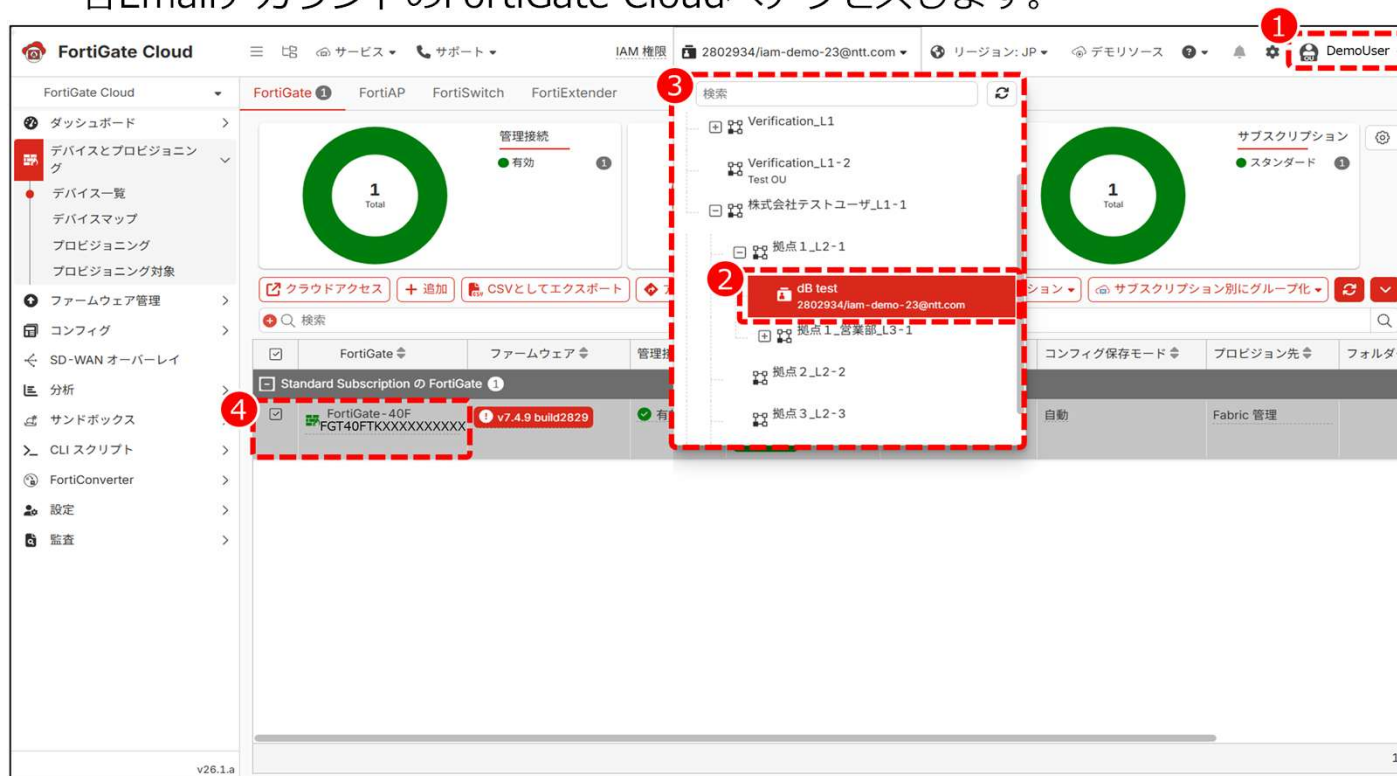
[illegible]Emailアカウント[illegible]FortiGate Cloud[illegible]ページ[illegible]入します。

FortiGate Cloud
サービス
サポート
IAM 権限
2802934/iam-demo-23@ntt.com
リージョン: JP
デモリソース
1
DemoUser

FortiGate Cloud
ダッシュボード
デバイスとプロビジョニング
デバイス一覧
デバイスマップ
プロビジョニング
プロビジョニング対象
ファームウェア管理
コンフィグ
SD-WAN オーバーレイ
分析
サンドボックス
CLI スクリプト
FortiConverter
設定
監査
v26.1.a

FortiGate 1
FortiAP
FortiSwitch
FortiExtender

管理接続
有効 1
1
Total

サブスクリプション
スタンダード 1
1
Total

3
検索
Verification_L1
Verification_L1-2
Test OU
株式会社テストユーザ_L1-1
拠点1_L2-1
2
dB test
2802934/iam-demo-23@ntt.com
拠点1_営業部_L3-1
拠点2_L2-2
拠点3_L2-3

クラウドアクセス
+ 追加
CSVとしてエクスポート
ション
サブスクリプション別にグループ化

検索
FortiGate
ファームウェア
管理接
コンフィグ保存モード
プロビジョン先
フォルダ
Standard Subscription の FortiGate 1
4
FortiGate-40F
FGT40FTKXXXXXXXXXX
v7.4.9 build2829
有
自動
Fabric 管理
1